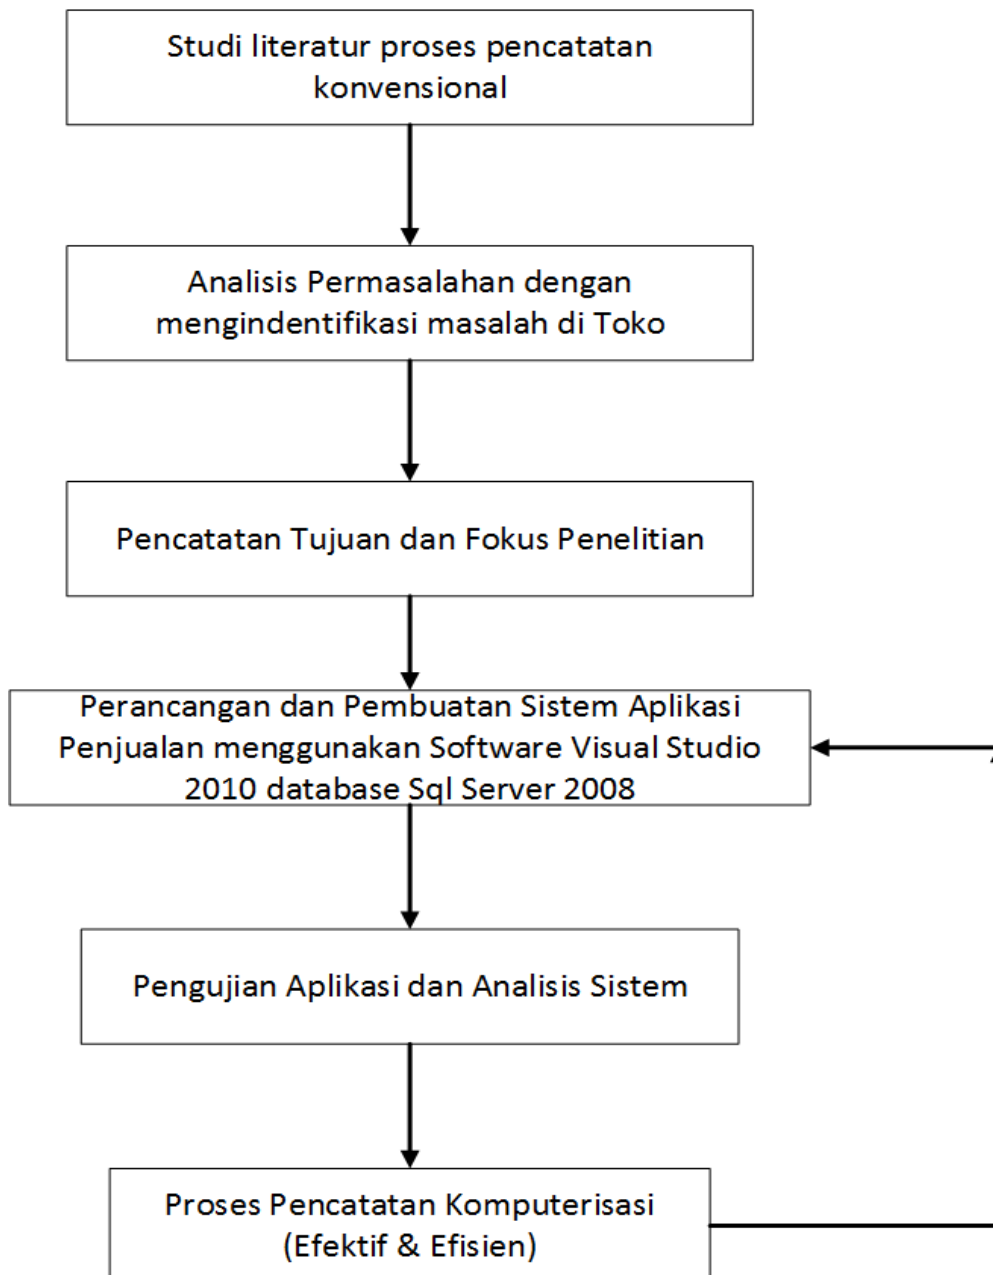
Studi literatur proses pencatatan konvensional

Analisis Permasalahan dengan mengindentifikasi masalah di Toko

Pencatatan Tujuan dan Fokus Penelitian

Perancangan dan Pembuatan Sistem Aplikasi Penjualan menggunakan Software Visual Studio 2010 database Sql Server 2008

Pengujian Aplikasi dan Analisis Sistem

Proses Pencatatan Komputerisasi (Efektif & Efisien)